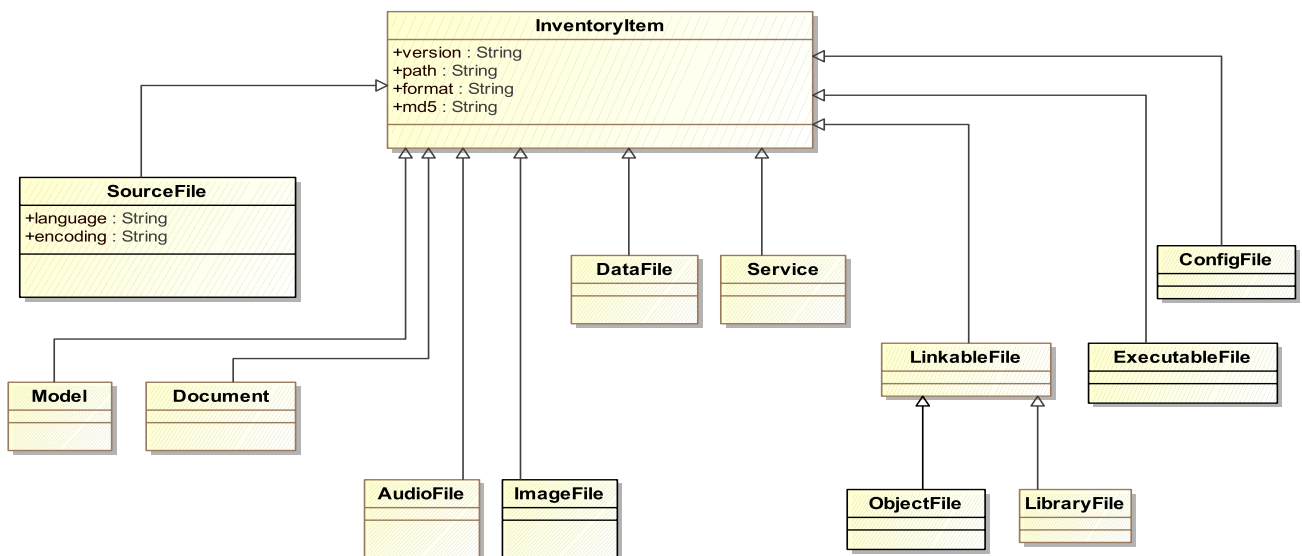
InventoryItem
+version : String
+path : String
+format : String
+md5 : String

SourceFile
+language : String
+encoding : String

DataFile

Service

ConfigFile

Model

Document

LinkableFile

ExecutableFile

AudioFile

ImageFile

ObjectFile

LibraryFile